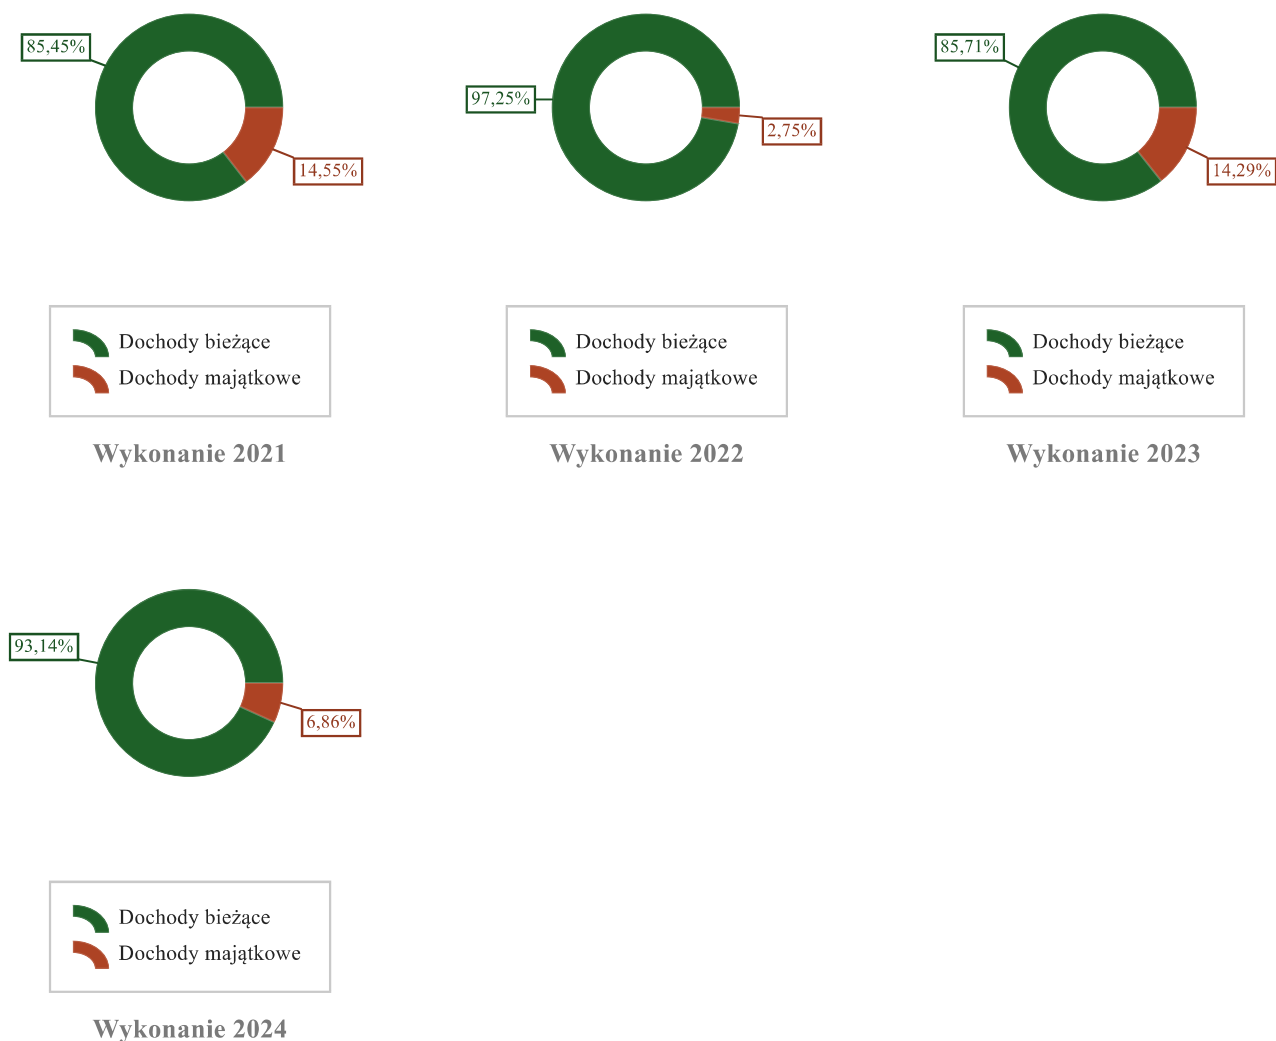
85,45%
14,55%

Dochody bieżące
Dochody majątkowe

Wykonanie 2021

97,25%
2,75%

Dochody bieżące
Dochody majątkowe

Wykonanie 2022

85,71%
14,29%

Dochody bieżące
Dochody majątkowe

Wykonanie 2023

93,14%
6,86%

Dochody bieżące
Dochody majątkowe

Wykonanie 2024